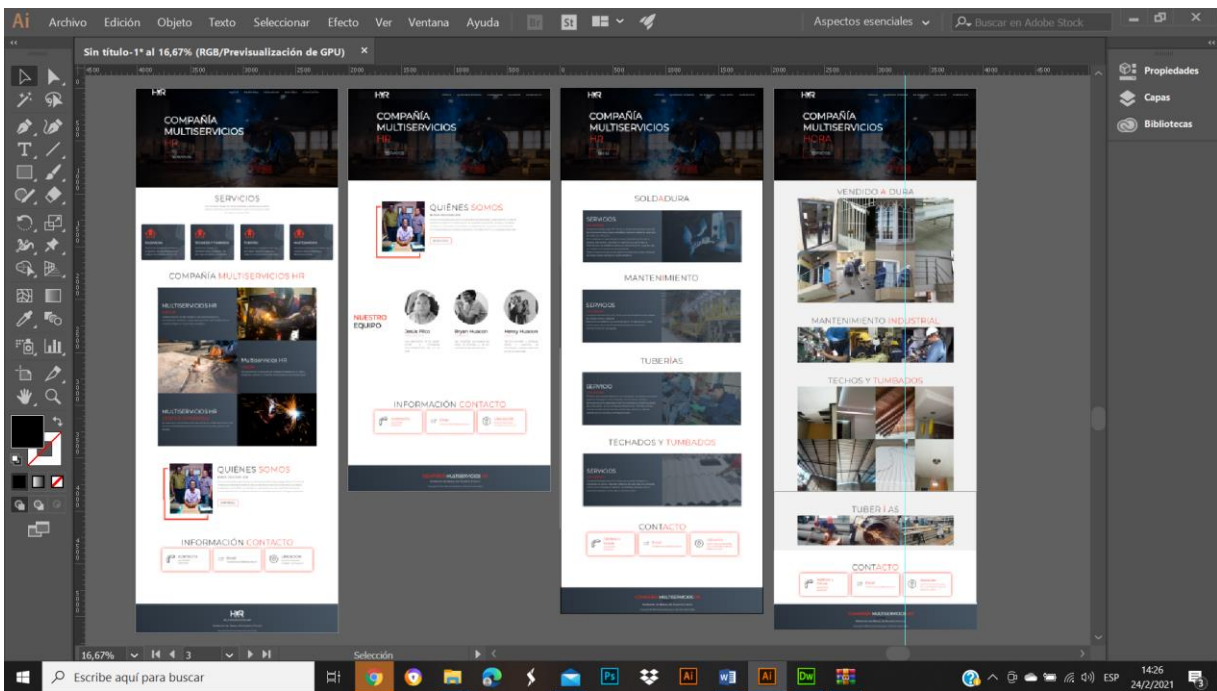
Ai Archivo Edición Objeto Texto Seleccionar Efecto Ver Ventana Ayuda Br St

Aspectos esenciales Buscar en Adobe Stock

Sin título-1* al 16,67% (RGB/Previsualización de GPU) ×

Propiedades
Capas
Bibliotecas

HR
COMPAÑÍA MULTISERVICIOS HR

SERVICIOS

COMPAÑÍA MULTISERVICIOS HR

MULTISERVICIOS HR

Multiservicios HR

MULTISERVICIOS HR

QUIENES SOMOS

INFORMACIÓN CONTACTO

HR

HR
COMPAÑÍA MULTISERVICIOS HR

QUIÉNES SOMOS

NUESTRO EQUIPO

Jesús Pilco Bryan Huacon Henry Huacon

INFORMACIÓN CONTACTO

MULTISERVICIOS

HR
COMPAÑÍA MULTISERVICIOS HR

SOLDADURA

SERVICIOS

MANTENIMIENTO

SERVICIOS

TUBERÍAS

SERVICIO

TECHADOS Y TUMBADOS

SERVICIOS

CONTACTO

MULTISERVICIOS

HR
COMPAÑÍA MULTISERVICIOS HORA

VENDIDO A OBRA

MANTENIMIENTO INDUSTRIAL

TECHOS Y TUMBADOS

TUBERÍAS

CONTACTO

MULTISERVICIOS

16,67% 3 Selección

Escribe aquí para buscar

ESP 14:26 24/2/2021